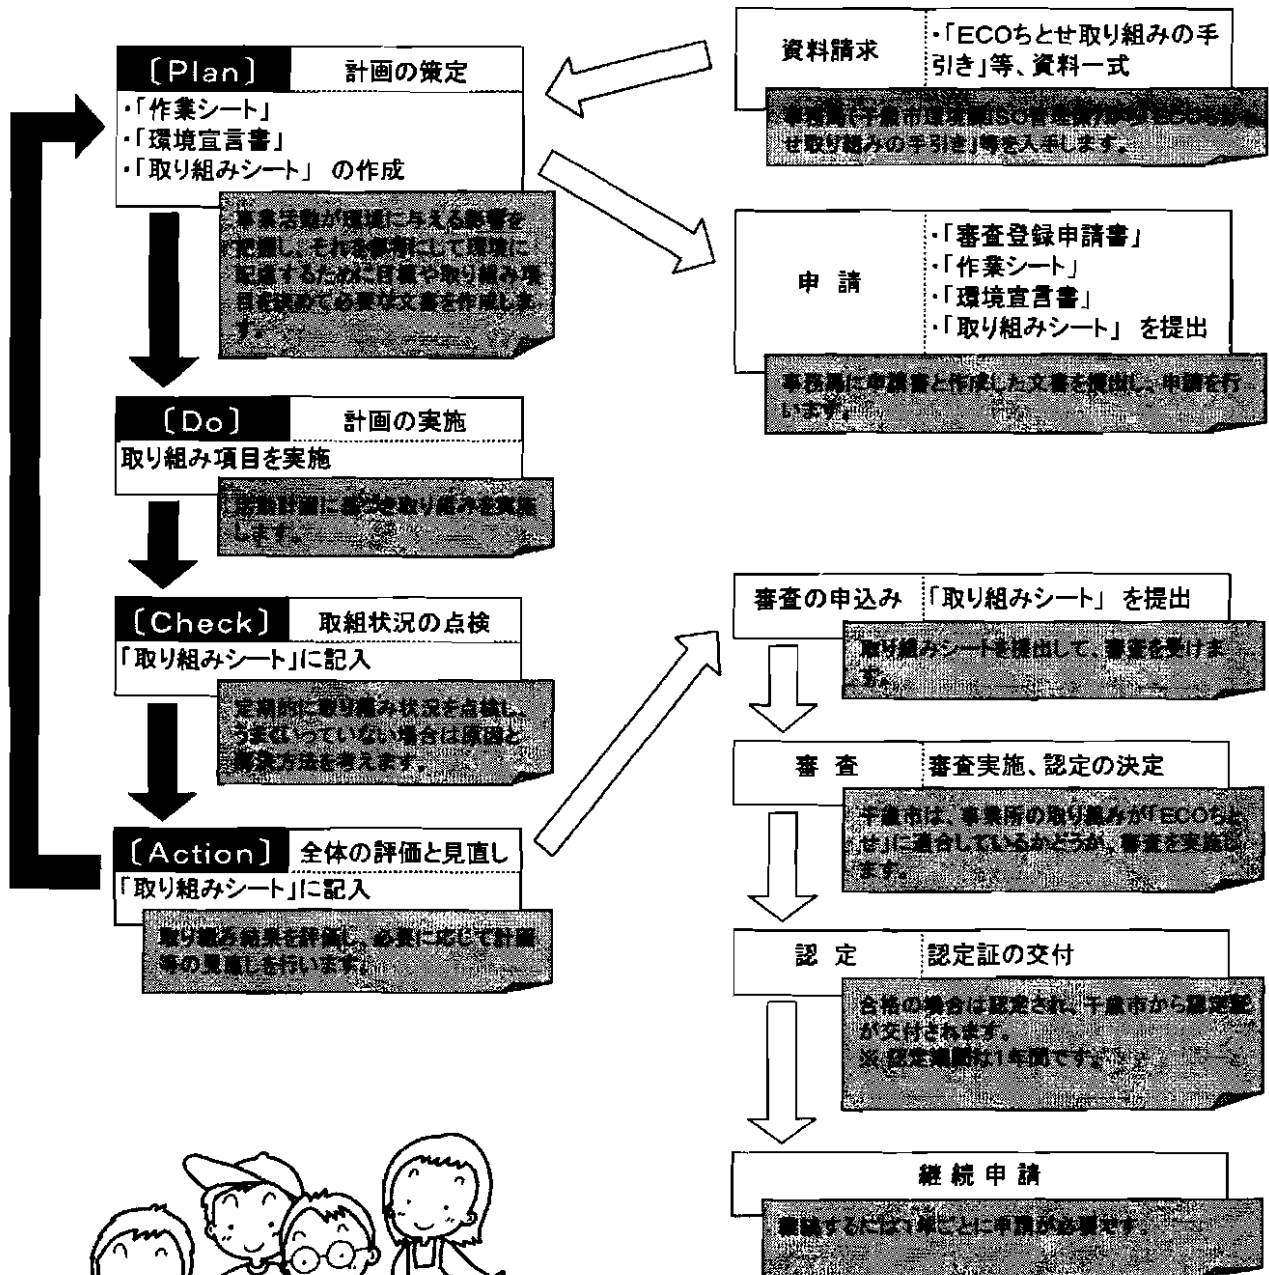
〔Plan〕 計画の策定

・「作業シート」
・「環境宣言書」
・「取り組みシート」 の作成

事業活動が環境に与える影響を把握し、それを参考にして環境に配慮するために目標や取り組み項目を決めて必要な文書を作成します。

〔Do〕 計画の実施

取り組み項目を実施

策定計画に基づき取り組みを実施します。

〔Check〕 取組状況の点検

「取り組みシート」に記入

定期的に取り組み状況を点検し、うまくいっていない場合は原因と解決方法を考えます。

〔Action〕 全体の評価と見直し

「取り組みシート」に記入

取り組み結果を評価し、必要に応じて計画等の見直しを行います。

資料請求 ・「ECOちとせ取り組みの手引き」等、資料一式

事務局(千歳市環境課ISO管理係)から「ECOちとせ取り組みの手引き」等を入手します。

申 請 ・「審査登録申請書」
・「作業シート」
・「環境宣言書」
・「取り組みシート」 を提出

事務局に申請書と作成した文書を提出し、申請を行います。

審査の申込み 「取り組みシート」 を提出

取り組みシートを提出して、審査を受けます。

審 査 審査実施、認定の決定

千歳市は、事業所の取り組みが「ECOちとせ」に適合しているかどうか、審査を実施します。

認 定 認定証の交付

合格の場合は認定され、千歳市から認定証が交付されます。
※認定期間は1年間です。

継 続 申 請

継続するには1年ごとに申請が必要です。